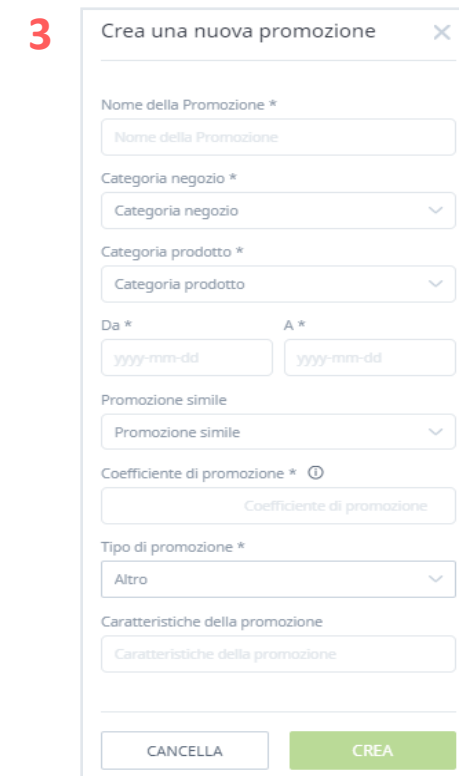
3

Crea una nuova promozione ×

Nome della Promozione *
Nome della Promozione

Categoria negozio *
Categoria negozio

Categoria prodotto *
Categoria prodotto

Da *
yyyy-mm-dd

A *
yyyy-mm-dd

Promozione simile
Promozione simile

Coefficiente di promozione * ⓘ
Coefficiente di promozione

Tipo di promozione *
Altro

Caratteristiche della promozione
Caratteristiche della promozione

CANCELLA
CREA